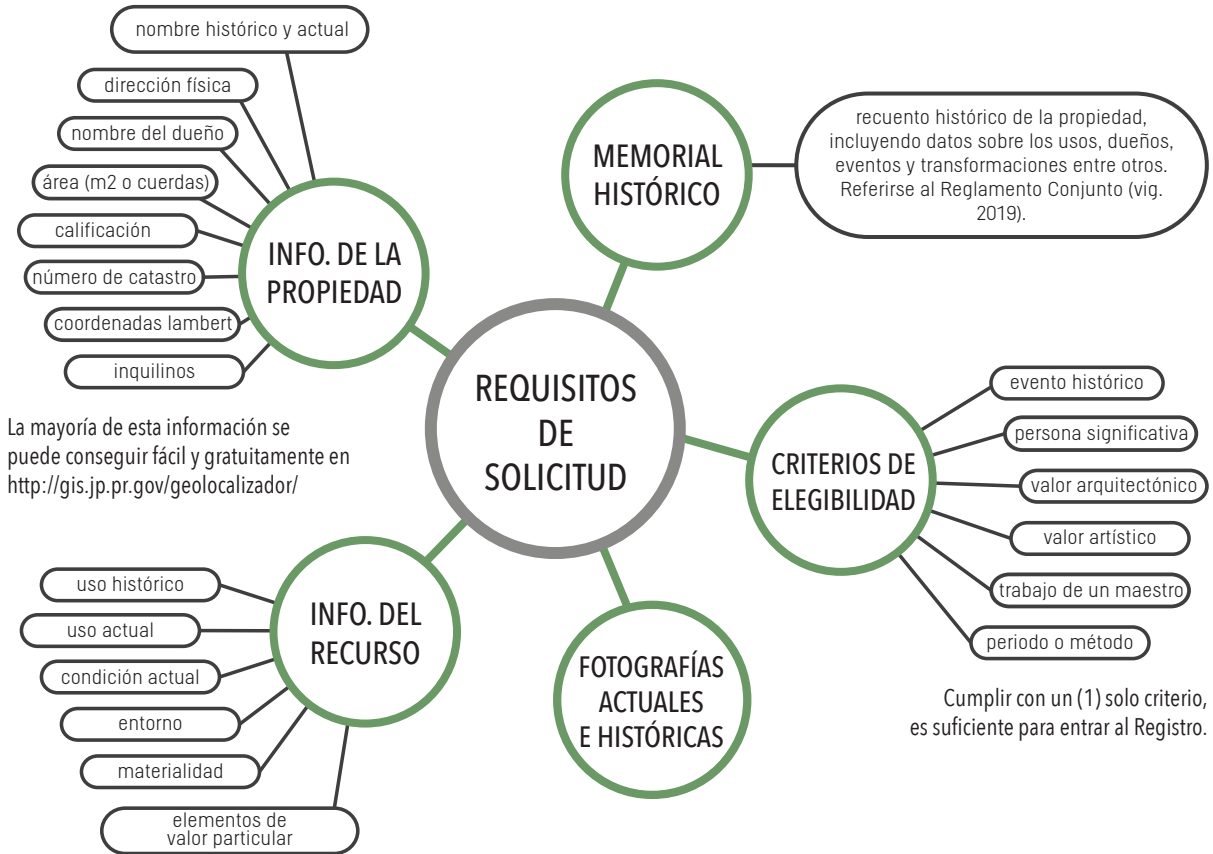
REQUISITOS DE SOLICITUD

INFO. DE LA PROPIEDAD

nombre histórico y actual

dirección física

nombre del dueño

área (m2 o cuerdas)

calificación

número de catastro

coordenadas lambert

inquilinos

La mayoría de esta información se puede conseguir fácil y gratuitamente en http://gis.jp.pr.gov/geolocalizador/

MEMORIAL HISTÓRICO

recuento histórico de la propiedad, incluyendo datos sobre los usos, dueños, eventos y transformaciones entre otros. Referirse al Reglamento Conjunto (vig. 2019).

CRITERIOS DE ELEGIBILIDAD

evento histórico

persona significativa

valor arquitectónico

valor artístico

trabajo de un maestro

periodo o método

Cumplir con un (1) solo criterio, es suficiente para entrar al Registro.

INFO. DEL RECURSO

uso histórico

uso actual

condición actual

entorno

materialidad

elementos de valor particular

FOTOGRAFÍAS ACTUALES E HISTÓRICAS